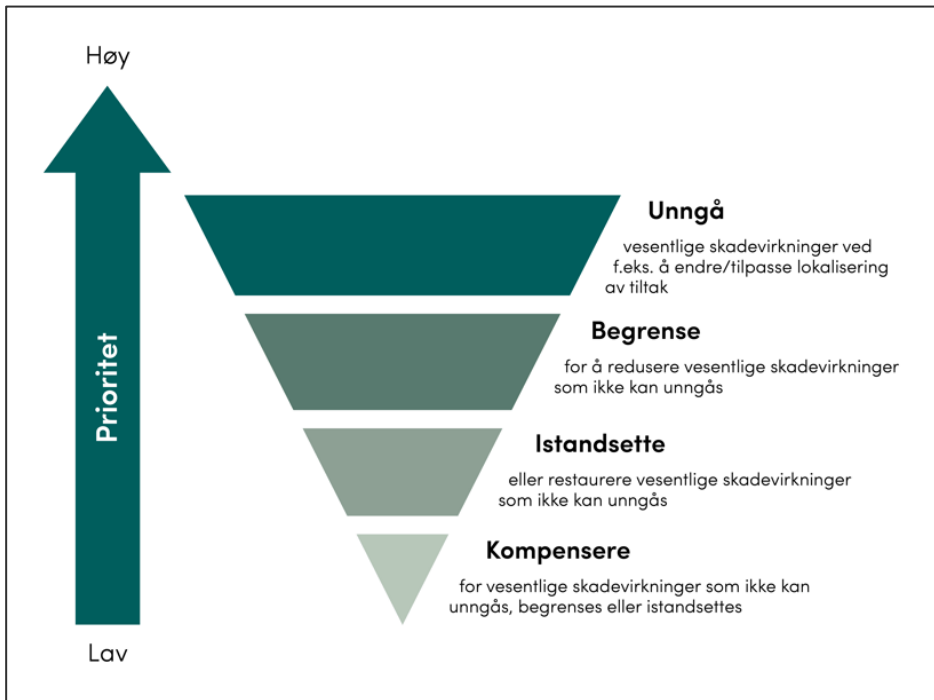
Høy

Prioritet

Lav

Unngå

vesentlige skadevirkninger ved f.eks. å endre/tilpasse lokalisering av tiltak

Begrense

for å redusere vesentlige skadevirkninger som ikke kan unngås

Istandsette

eller restaurere vesentlige skadevirkninger som ikke kan unngås

Kompensere

for vesentlige skadevirkninger som ikke kan unngås, begrenses eller istandsettes